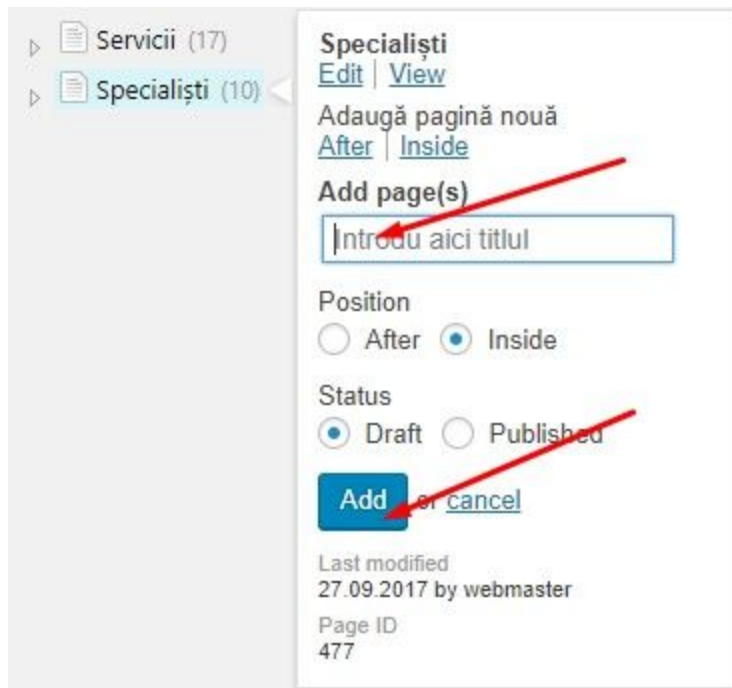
Servicii (17)
Specialiști (10)

Specialiști
Edit | View
Adaugă pagină nouă
After | Inside
Add page(s)
Introdu aici titlul
Position
After Inside
Status
Draft Published
Add or cancel
Last modified
27.09.2017 by webmaster
Page ID
477